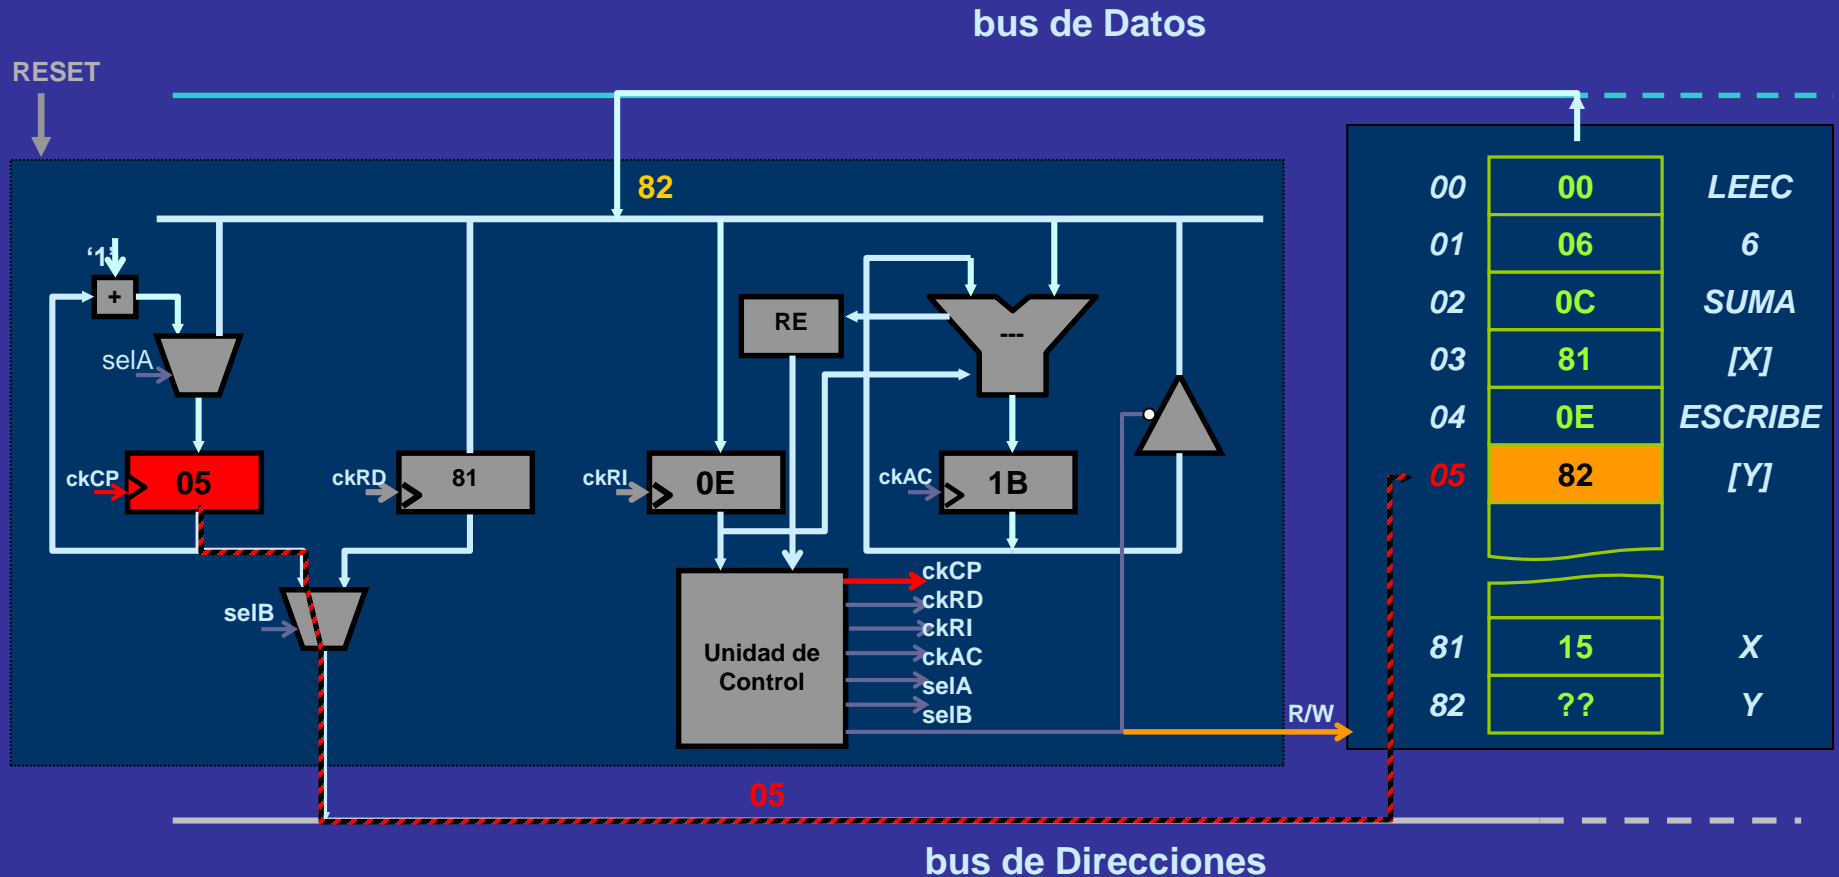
bus de Datos

RESET

82

'1'

+

selA

ckCP 05

ckRD 81

ckRI 0E

RE

---

ckAC 1B

selB

Unidad de Control

ckCP
ckRD
ckRI
ckAC
selA
selB

R/W

05

| | | |
|---|---|---|
| 00 | 00 | LEEC |
| 01 | 06 | 6 |
| 02 | 0C | SUMA |
| 03 | 81 | [X] |
| 04 | 0E | ESCRIBE |
| 05 | 82 | [Y] |
| 81 | 15 | X |
| 82 | ?? | Y |

bus de Direcciones